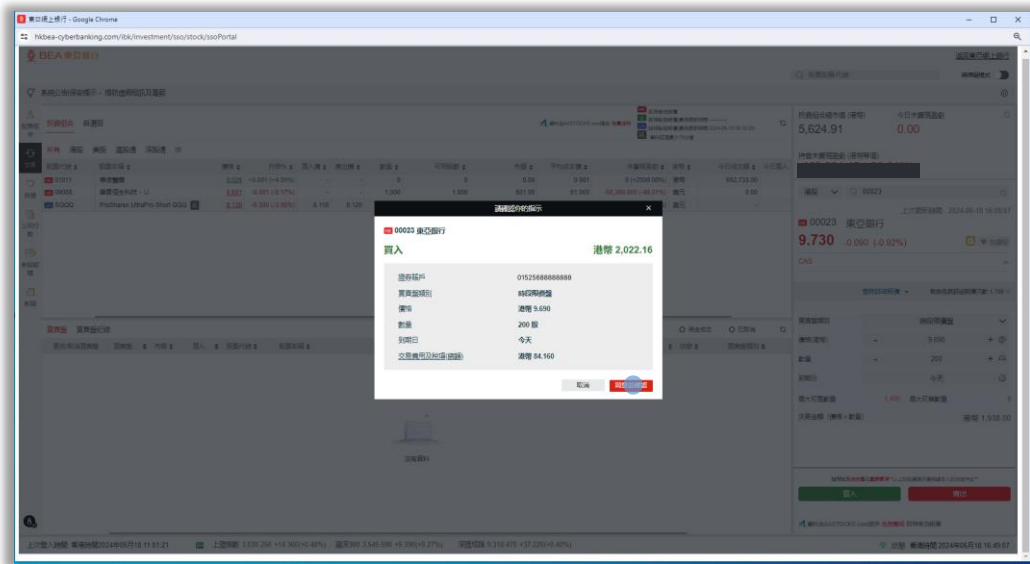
東亞網上銀行 - Google Chrome

hkbea-cyberbanking.com/ibk/investment/sso/stock/ssoPortal

BEA東亞銀行

返回東亞網上銀行

持倉組合總市值 (港幣)
5,624.91

今日未實現盈虧
0.00

00023 東亞銀行
9.730 -0.090 (-0.92%)

請確認你的指示

00023 東亞銀行

買入

港幣 2,022.16

| | |
|---|---|
| 證券賬戶 | 015256888888888 |
| 買賣盤類別 | 限價盤 |
| 價格 | 港幣 9.690 |
| 數量 | 200 股 |
| 到期日 | 今天 |
| 交易費用及稅項(總額) | 港幣 84.160 |

取消

確認及傳送

今天

200

買入

賣出